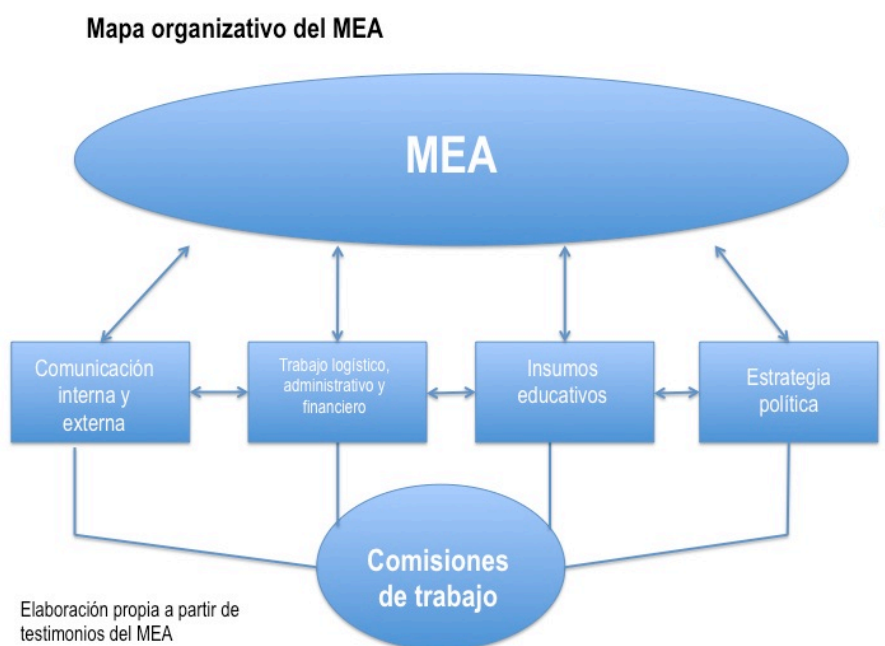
Mapa organizativo del MEA

MEA

Comunicación interna y externa

Trabajo logístico, administrativo y financiero

Insumos educativos

Estrategia política

Comisiones de trabajo

Elaboración propia a partir de testimonios del MEA